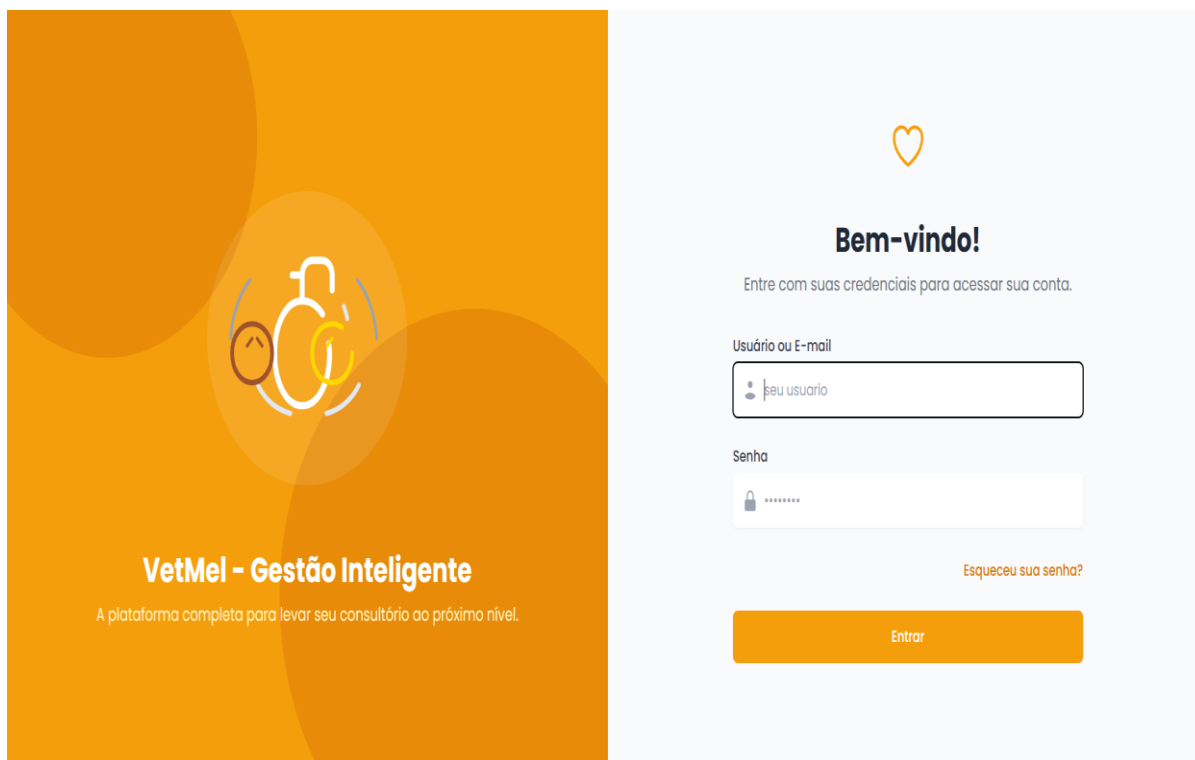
VetMel - Gestão Inteligente

A plataforma completa para levar seu consultório ao próximo nível.

Bem-vindo!

Entre com suas credenciais para acessar sua conta.

Usuário ou E-mail

seu usuario

Senha

••••••••

Esqueceu sua senha?

Entrar